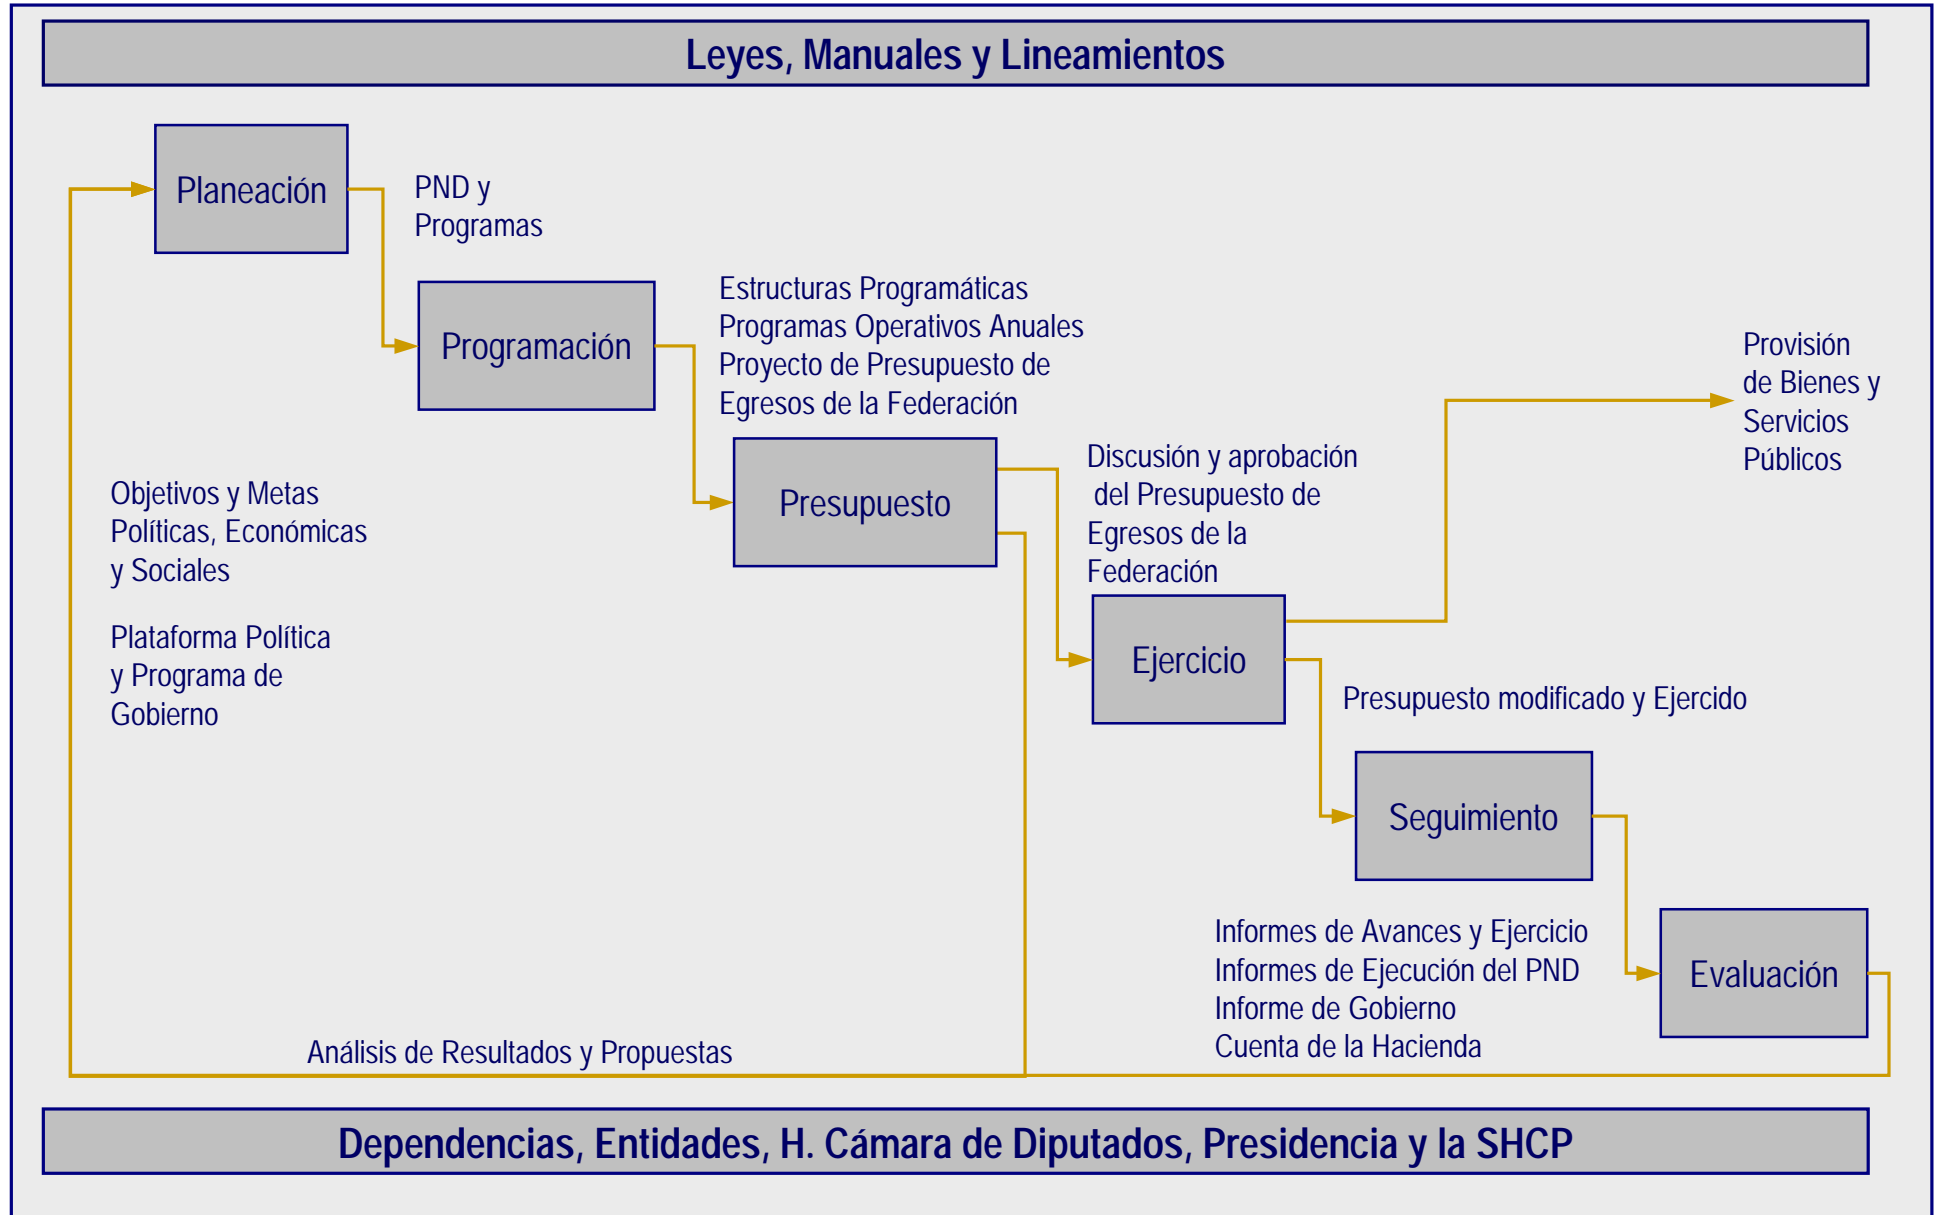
Leyes, Manuales y Lineamientos

Planeación

PND y Programas

Programación

Estructuras Programáticas
Programas Operativos Anuales
Proyecto de Presupuesto de Egresos de la Federación

Provisión de Bienes y Servicios Públicos

Presupuesto

Discusión y aprobación del Presupuesto de Egresos de la Federación

Objetivos y Metas Políticas, Económicas y Sociales

Plataforma Política y Programa de Gobierno

Ejercicio

Presupuesto modificado y Ejercido

Seguimiento

Informes de Avances y Ejercicio
Informes de Ejecución del PND
Informe de Gobierno
Cuenta de la Hacienda

Evaluación

Análisis de Resultados y Propuestas

Dependencias, Entidades, H. Cámara de Diputados, Presidencia y la SHCP